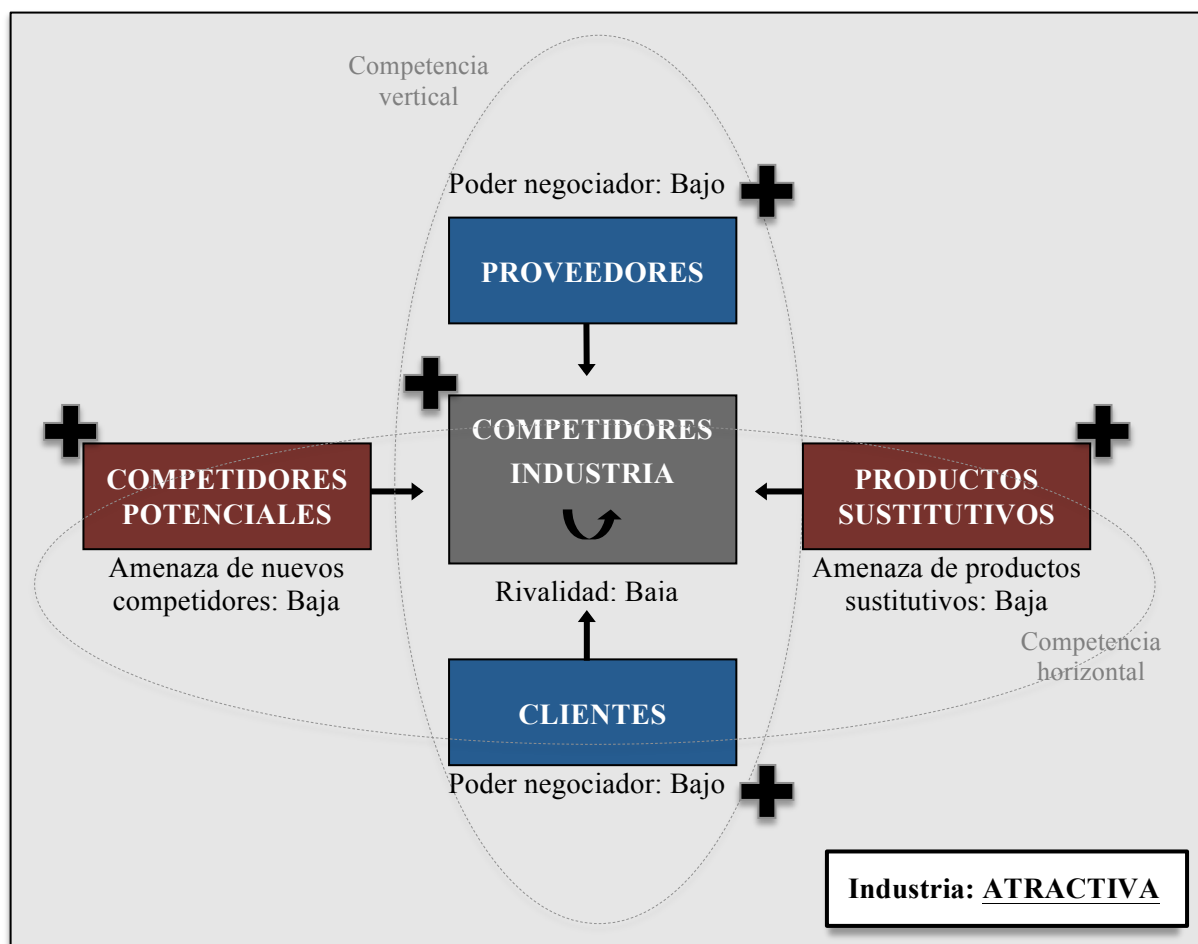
Competencia vertical

Poder negociador: Bajo

PROVEEDORES

COMPETIDORES INDUSTRIA

COMPETIDORES POTENCIALES

PRODUCTOS SUSTITUTIVOS

Amenaza de nuevos competidores: Baja

Rivalidad: Baia

Amenaza de productos sustitutivos: Baja

Competencia horizontal

CLIENTES

Poder negociador: Bajo

Industria: ATRACTIVA